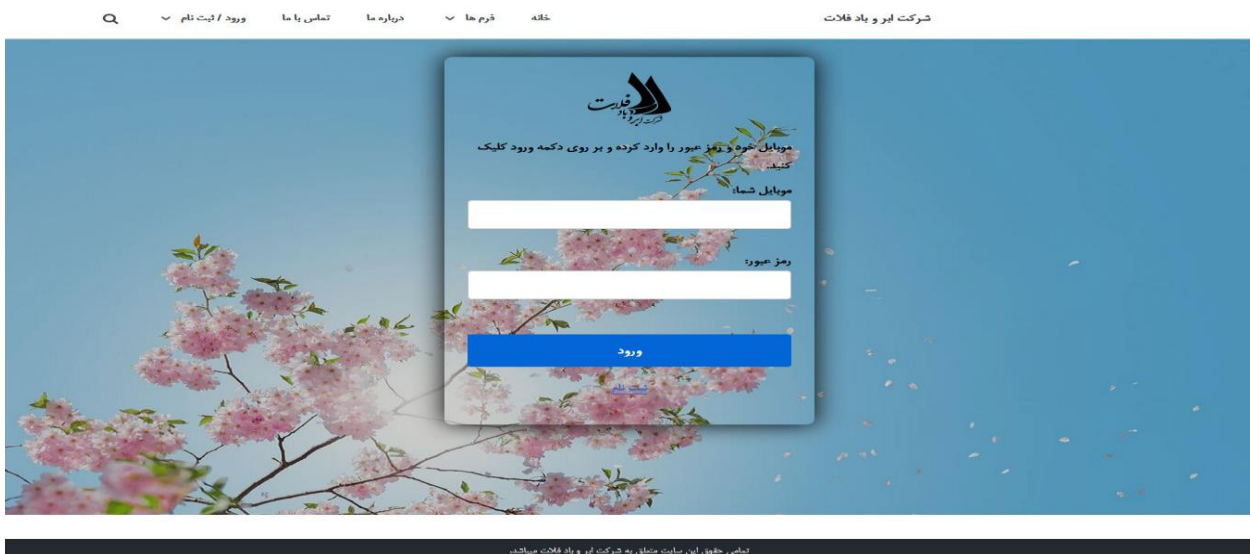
شرکت ابر و باد فلات

خانه
فرم ها
درباره ما
تماس با ما
ورود / ثبت نام

شرکت ابر و باد فلات

موبایل خود و رمز عبور را وارد کرده و بر روی دکمه ورود کلیک کنید.

موبایل شما:

رمز عبور:

ورود

ثبت نام

تمامی حقوق این سایت متعلق به شرکت ابر و باد فلات میباشد